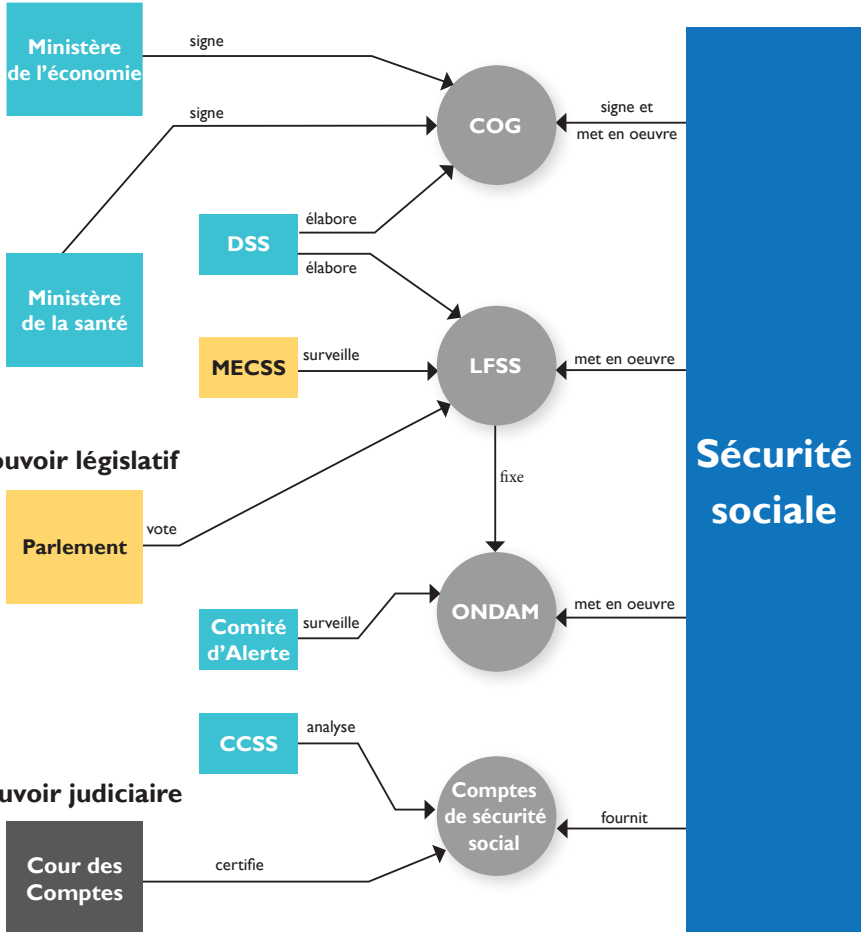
Ministère de l'économie

signe

signe

COG

signe et met en oeuvre

DSS

élabore

élabore

Ministère de la santé

MECSS

surveille

LFSS

met en oeuvre

uvoir législatif

fixe

Sécurité sociale

Parlement

vote

Comité d'Alerte

surveille

ONDAM

met en oeuvre

CCSS

analyse

uvoir judiciaire

Comptes de sécurité social

fournit

Cour des Comptes

certifie